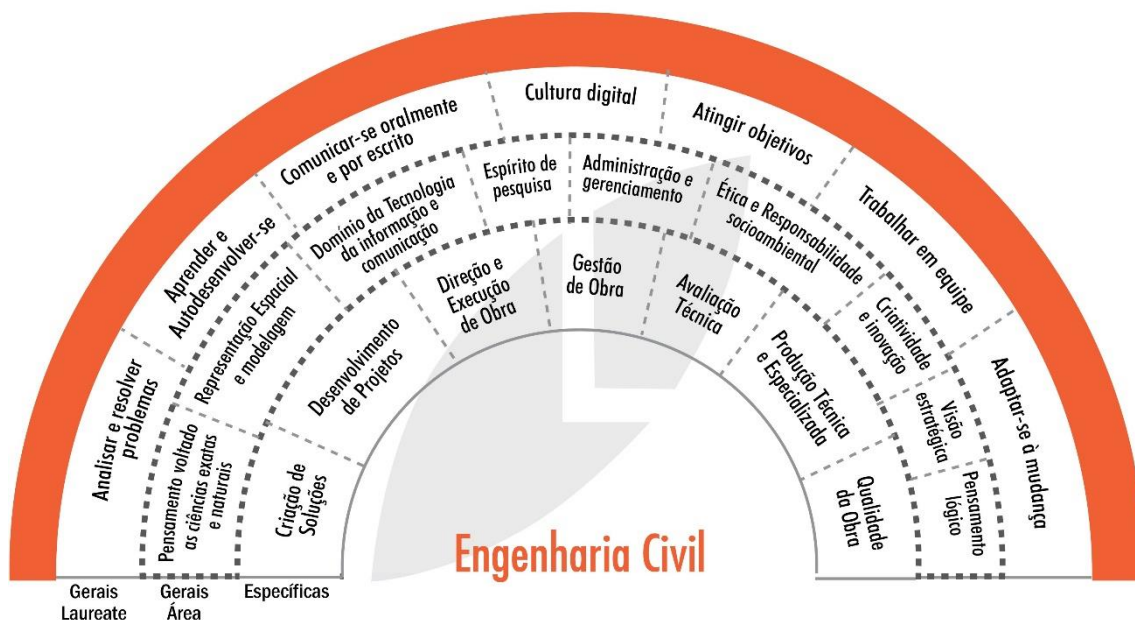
Analisar e resolver problemas

Aprender e Autodesenvolver-se

Comunicar-se oralmente e por escrito

Cultura digital

Atingir objetivos

Trabalhar em equipe

Adaptar-se à mudança

Pensamento voltado as ciências exatas e naturais

Representação Espacial e modelagem

Domínio da Tecnologia da informação e comunicação

Espírito de pesquisa

Administração e gerenciamento

Ética e Responsabilidade socioambiental

Criatividade e inovação

Visão estratégica

Pensamento lógico

Criação de Soluções

Desenvolvimento de Projetos

Direção e Execução de Obra

Gestão de Obra

Avaliação Técnica

Produção Técnica e Especializada

Qualidade da Obra

Engenharia Civil

Gerais Laureate

Gerais Área

Específicas